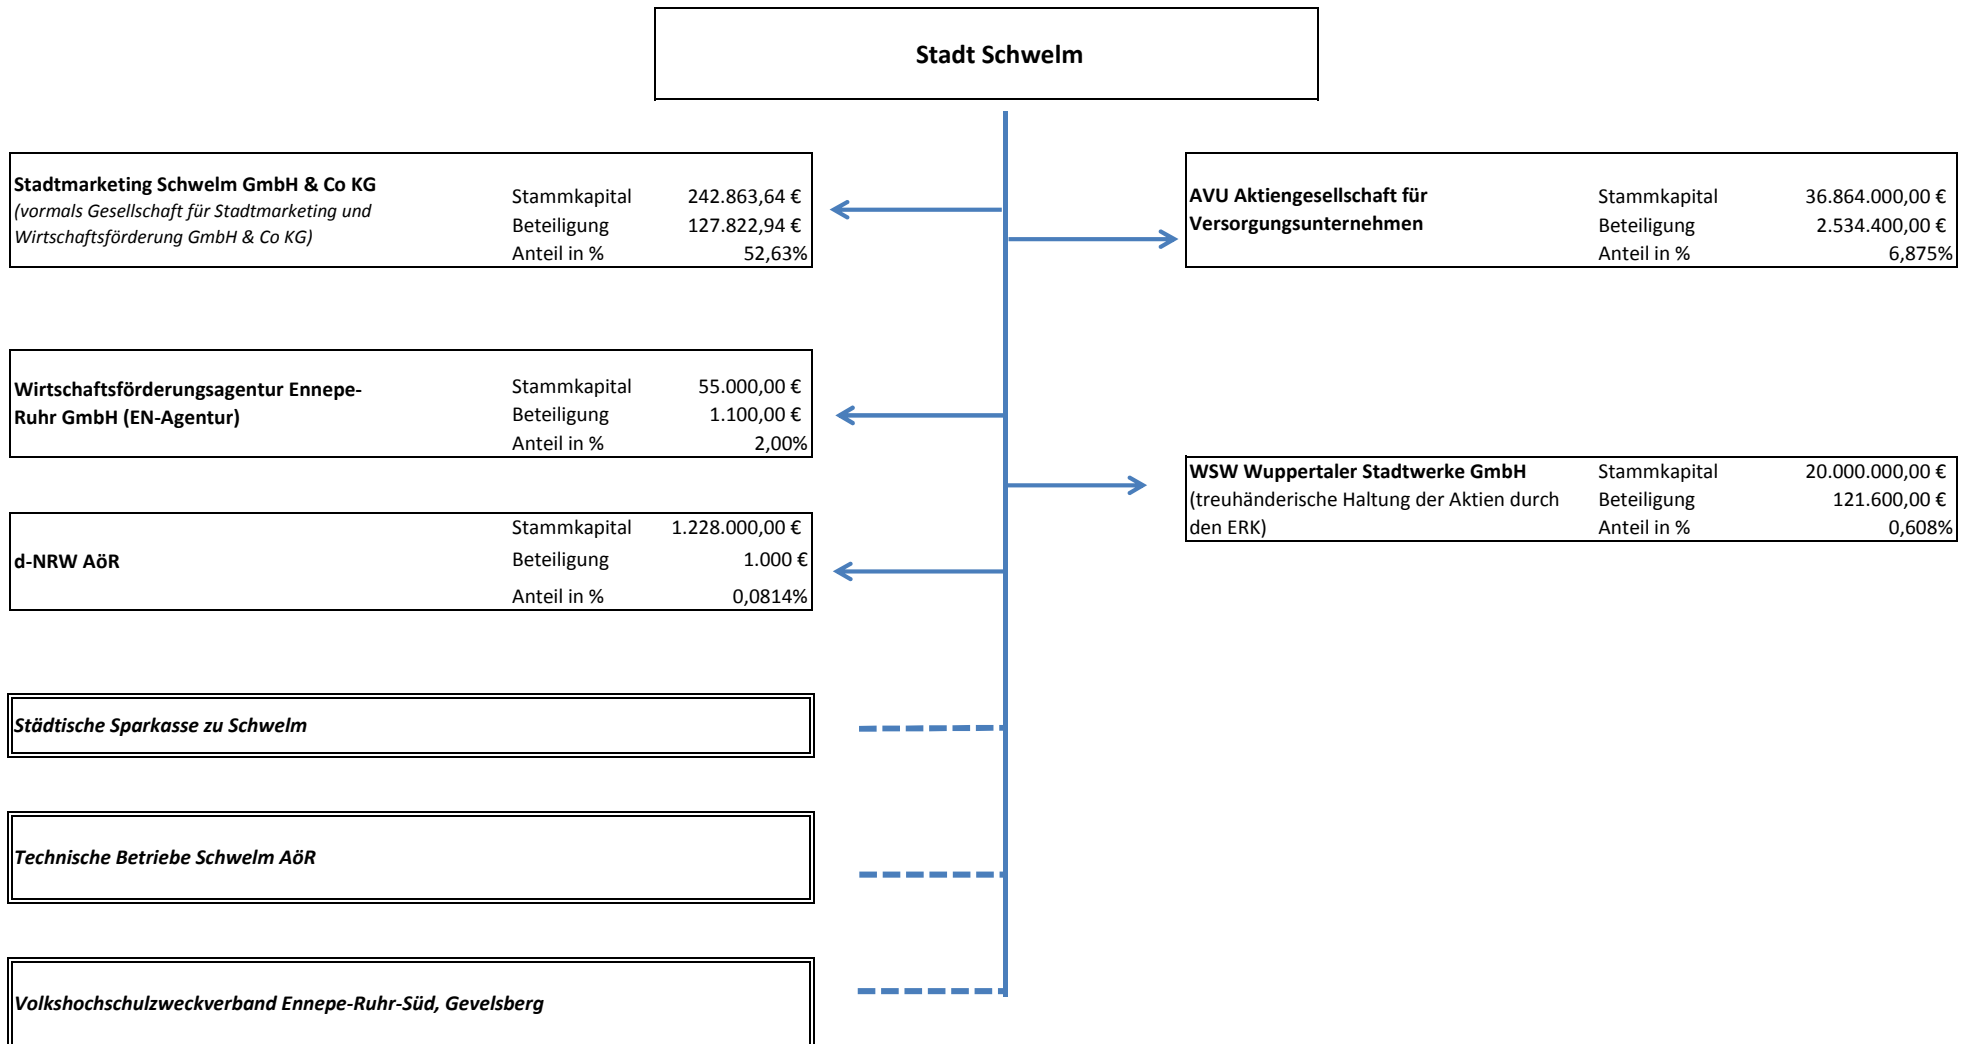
Stadt Schwelm

Stadtmarketing Schwelm GmbH & Co KG
(vormals Gesellschaft für Stadtmarketing und Wirtschaftsförderung GmbH & Co KG)

| | |
|---|---|
| Stammkapital | 242.863,64 € |
| Beteiligung | 127.822,94 € |
| Anteil in % | 52,63% |

AVU Aktiengesellschaft für Versorgungsunternehmen

| | |
|---|---|
| Stammkapital | 36.864.000,00 € |
| Beteiligung | 2.534.400,00 € |
| Anteil in % | 6,875% |

Wirtschaftsförderungsagentur Ennepe-Ruhr GmbH (EN-Agentur)

| | |
|---|---|
| Stammkapital | 55.000,00 € |
| Beteiligung | 1.100,00 € |
| Anteil in % | 2,00% |

WSW Wuppertaler Stadtwerke GmbH
(treuhänderische Haltung der Aktien durch den ERK)

| | |
|---|---|
| Stammkapital | 20.000.000,00 € |
| Beteiligung | 121.600,00 € |
| Anteil in % | 0,608% |

d-NRW AöR

| | |
|---|---|
| Stammkapital | 1.228.000,00 € |
| Beteiligung | 1.000 € |
| Anteil in % | 0,0814% |

Städtische Sparkasse zu Schwelm

Technische Betriebe Schwelm AöR

Volkshochschulzweckverband Ennepe-Ruhr-Süd, Gevelsberg